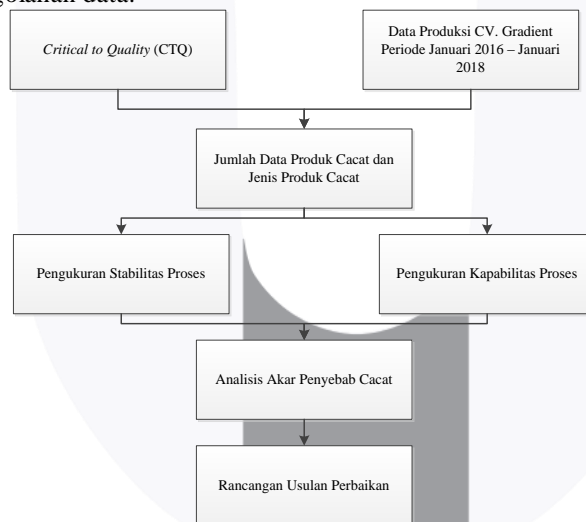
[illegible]golahan data.

*Critical to Quality* (CTQ)

Data Produksi CV. Gradient Periode Januari 2016 – Januari 2018

Jumlah Data Produk Cacat dan Jenis Produk Cacat

Pengukuran Stabilitas Proses

Pengukuran Kapabilitas Proses

Analisis Akar Penyebab Cacat

Rancangan Usulan Perbaikan